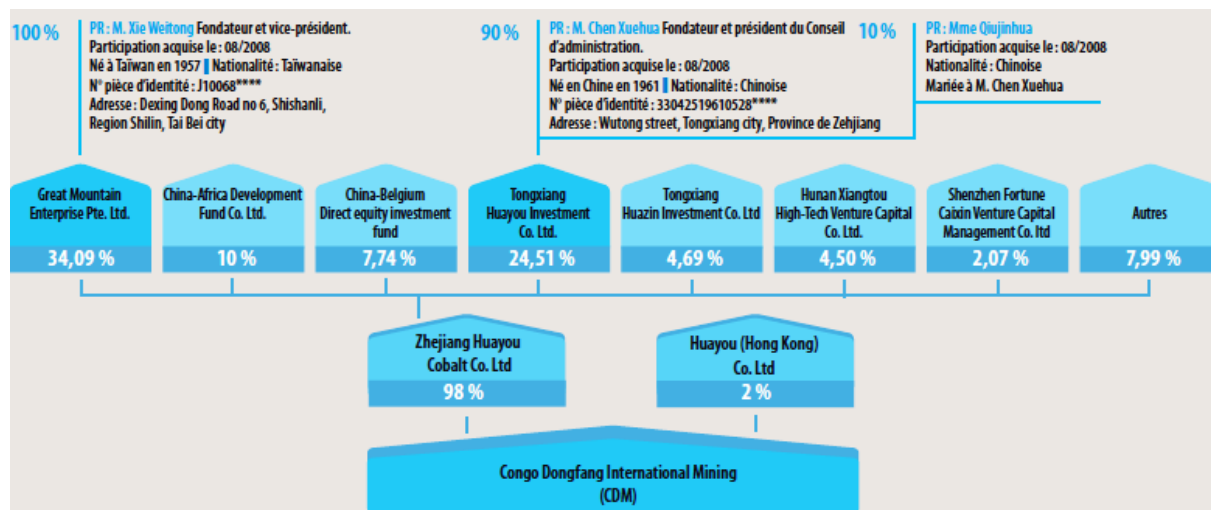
100 %

PR : M. Xie Weitong Fondateur et vice-président.
Participation acquise le : 08/2008
Né à Taïwan en 1957 | Nationalité : Taïwanaise
N° pièce d'identité : J10068****
Adresse : Dexing Dong Road no 6, Shishanli, Region Shilin, Tai Bei city

90 %

PR : M. Chen Xuehua Fondateur et président du Conseil d'administration.
Participation acquise le : 08/2008
Né en Chine en 1961 | Nationalité : Chinoise
N° pièce d'identité : 33042519610528****
Adresse : Wutong street, Tongxiang city, Province de Zehjiang

10 %

PR : Mme Qiujinhua
Participation acquise le : 08/2008
Nationalité : Chinoise
Mariée à M. Chen Xuehua

Great Mountain Enterprise Pte. Ltd.
34,09 %

China-Africa Development Fund Co. Ltd.
10 %

China-Belgium Direct equity investment fund
7,74 %

Tongxiang Huayou Investment Co. Ltd.
24,51 %

Tongxiang Huazin Investment Co. Ltd
4,69 %

Hunan Xiangtou High-Tech Venture Capital Co. Ltd.
4,50 %

Shenzhen Fortune Caixin Venture Capital Management Co. ltd
2,07 %

Autres
7,99 %

Zhejiang Huayou Cobalt Co. Ltd
98 %

Huayou (Hong Kong) Co. Ltd
2 %

Congo Dongfang International Mining (CDM)